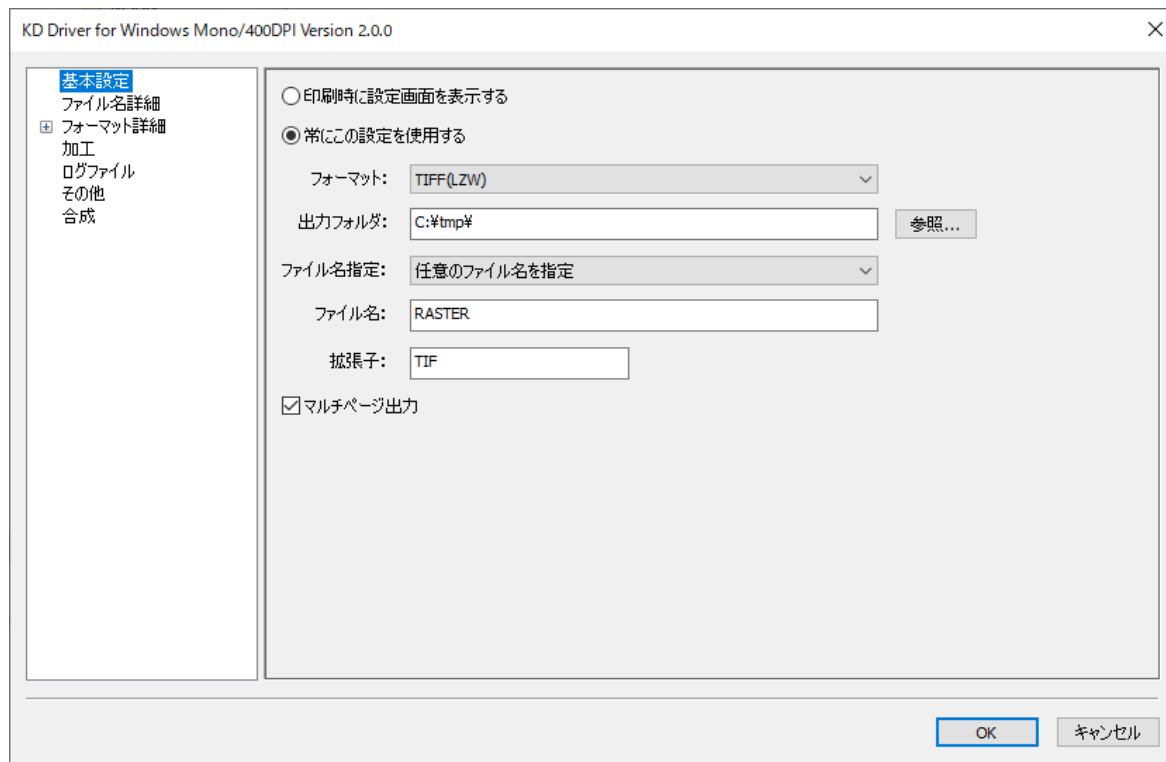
KD Driver for Windows Mono/400DPI Version 2.0.0

×

基本設定
ファイル名詳細
⊞ フォーマット詳細
加工
ログファイル
その他
合成

印刷時に設定画面を表示する

常にこの設定を使用する

フォーマット: TIFF(LZW)

出力フォルダ: C:¥tmp¥

参照...

ファイル名指定: 任意のファイル名を指定

ファイル名: RASTER

拡張子: TIF

マルチページ出力

OK

キャンセル